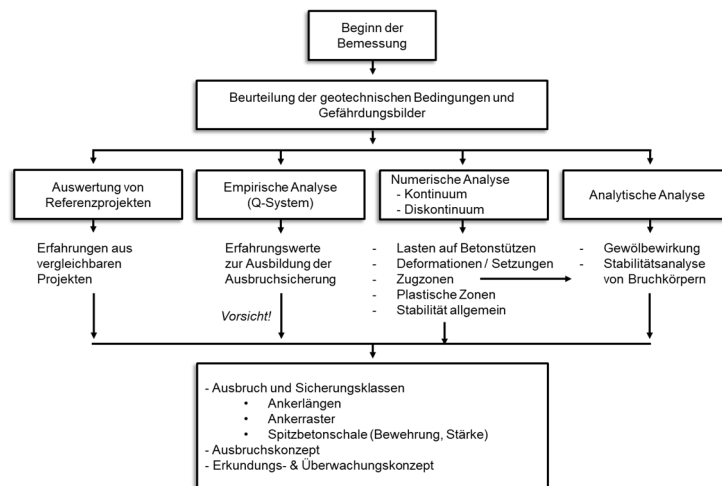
Beginn der Bemessung

Beurteilung der geotechnischen Bedingungen und Gefährdungsbilder

Auswertung von Referenzprojekten

Empirische Analyse (Q-System)

Numerische Analyse
- Kontinuum
- Diskontinuum

Analytische Analyse

Erfahrungen aus vergleichbaren Projekten

Erfahrungswerte zur Ausbildung der Ausbruchsicherung

Vorsicht!

- Lasten auf Betonstützen
- Deformationen / Setzungen
- Zugzonen
- Plastische Zonen
- Stabilität allgemein

- Gewölbewirkung
- Stabilitätsanalyse von Bruchkörpern

- Ausbruch und Sicherungsklassen
• Ankerlängen
• Ankerraster
• Spitzbetonschale (Bewehrung, Stärke)
- Ausbruchskonzept
- Erkundungs- & Überwachungskonzept